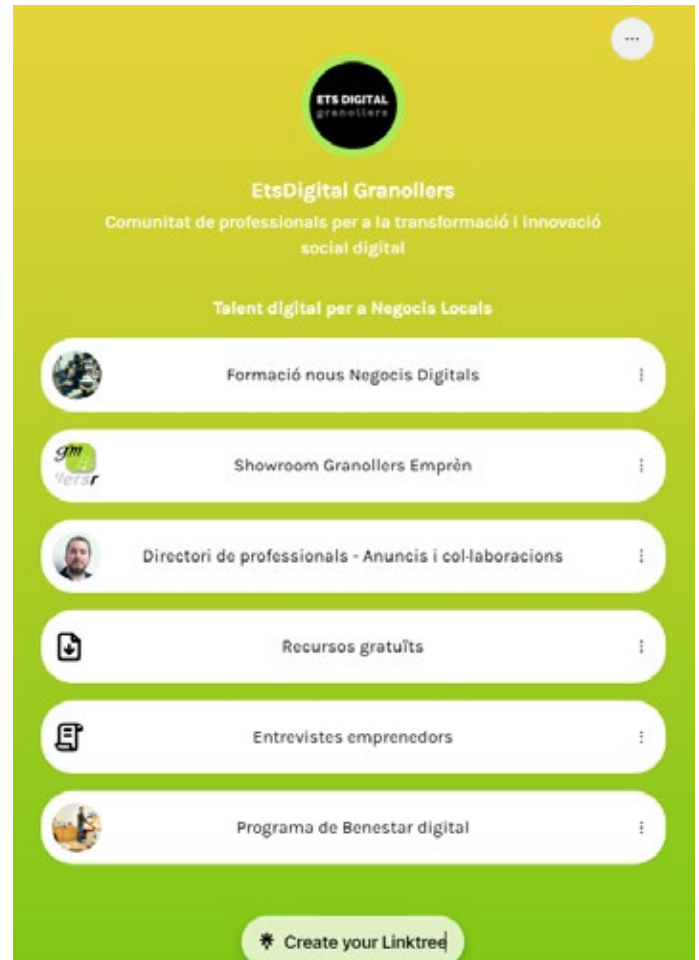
ETS DIGITAL
granollers

EtsDigital Granollers

Comunitat de professionals per a la transformació i innovació social digital

Talent digital per a Negocis Locals

Formació nous Negocis Digitals

Showroom Granollers Emprèn

Directori de professionals - Anuncis i col·laboracions

Recursos gratuïts

Entrevistes emprenedors

Programa de Benestar digital

Create your Linktree